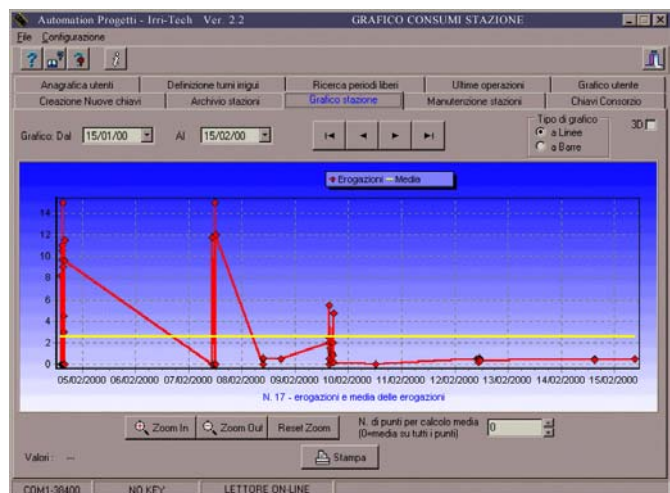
Automation Progetti - Irri-Tech Ver. 2.2 GRAFICO CONSUMI STAZIONE

File Configurazione

Anagrafica utenti | Definizione turni irrigui | Ricerca periodi liberi | Ultime operazioni | Grafico utente
Creazione Nuove chiavi | Archivio stazioni | Grafico stazione | Manutenzione stazioni | Chiavi Consorzio

Grafico: Dal 15/01/00 Al 15/02/00

Tipo di grafico
a Linee
a Barre

3D

Erogazioni Media

14
12
10
8
6
4
2
0

05/02/2000 06/02/2000 07/02/2000 08/02/2000 09/02/2000 10/02/2000 11/02/2000 12/02/2000 13/02/2000 14/02/2000 15/02/2000

N. 17 - erogazioni e media delle erogazioni

Zoom In Zoom Out Reset Zoom

N. di punti per calcolo media (0=media su tutti i punti) 0

Valori: ---

Stampa

COM1-38400 NO KEY LETTORE ON-LINE